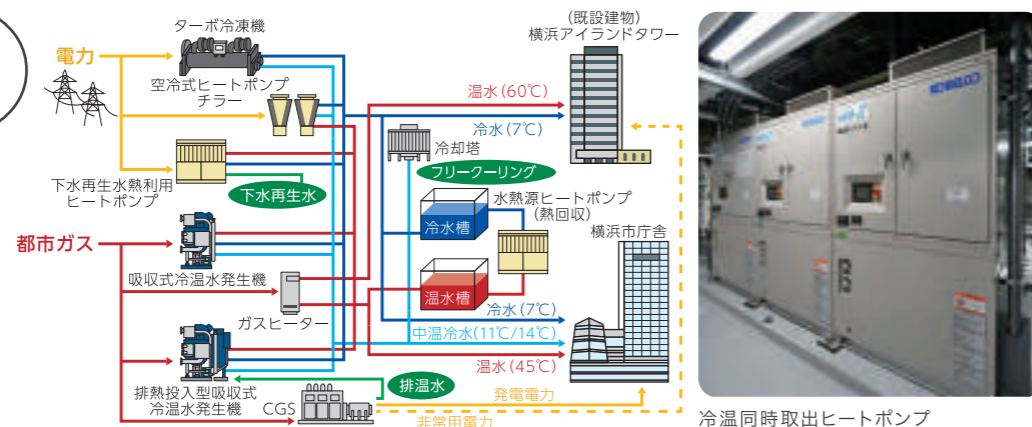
電力

ターボ冷凍機

空冷式ヒートポンプ
チラー

下水再生水熱利用
ヒートポンプ

下水再生水

都市ガス

吸収式冷温水発生機

ガスヒーター

排熱投入型吸収式
冷温水発生機

CGS

排温水

(既設建物)
横浜アイランドタワー

温水(60℃)

冷水(7℃)

冷却塔

フリークーリング

冷水槽

水熱源ヒートポンプ
(熱回収)

温水槽

横浜市庁舎

冷水(7℃)

中温冷水(11℃/14℃)

温水(45℃)

発電電力

非常用電力

KOBELCO

冷温同時取出ヒートポンプ